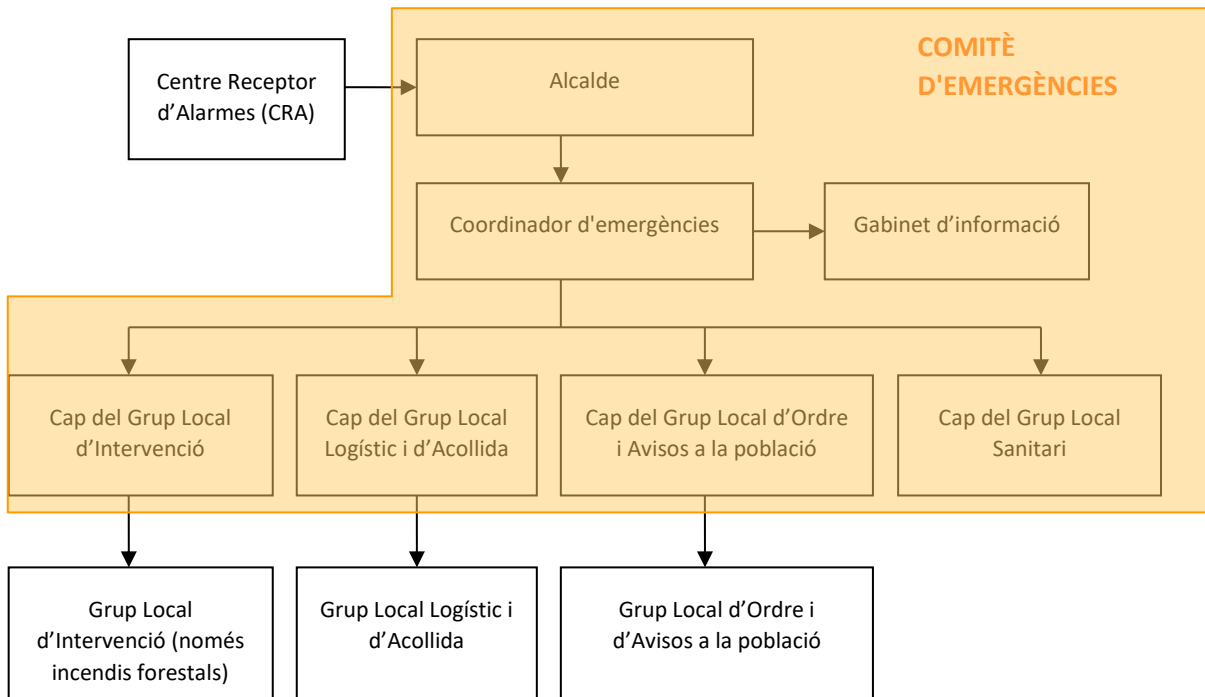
Centre Receptor d’Alarmes (CRA)

COMITÈ D'EMERGÈNCIES

Alcalde

Coordinador d'emergències

Gabinet d’informació

Cap del Grup Local d’Intervenció

Cap del Grup Local Logístic i d’Acollida

Cap del Grup Local d’Ordre i Avisos a la població

Cap del Grup Local Sanitari

Grup Local d’Intervenció (només incendis forestals)

Grup Local Logístic i d’Acollida

Grup Local d’Ordre i d’Avisos a la població